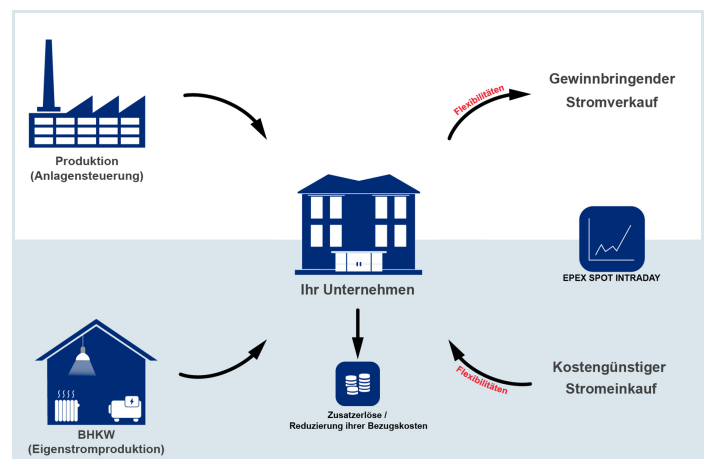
Produktion
(Anlagensteuerung)

Flexibilitäten

Gewinnbringender
Stromverkauf

Ihr Unternehmen

EPEX SPOT INTRADAY

Kostengünstiger
Stromeinkauf

Flexibilitäten

Zusatzerlöse /
Reduzierung ihrer Bezugskosten

BHKW
(Eigenstromproduktion)